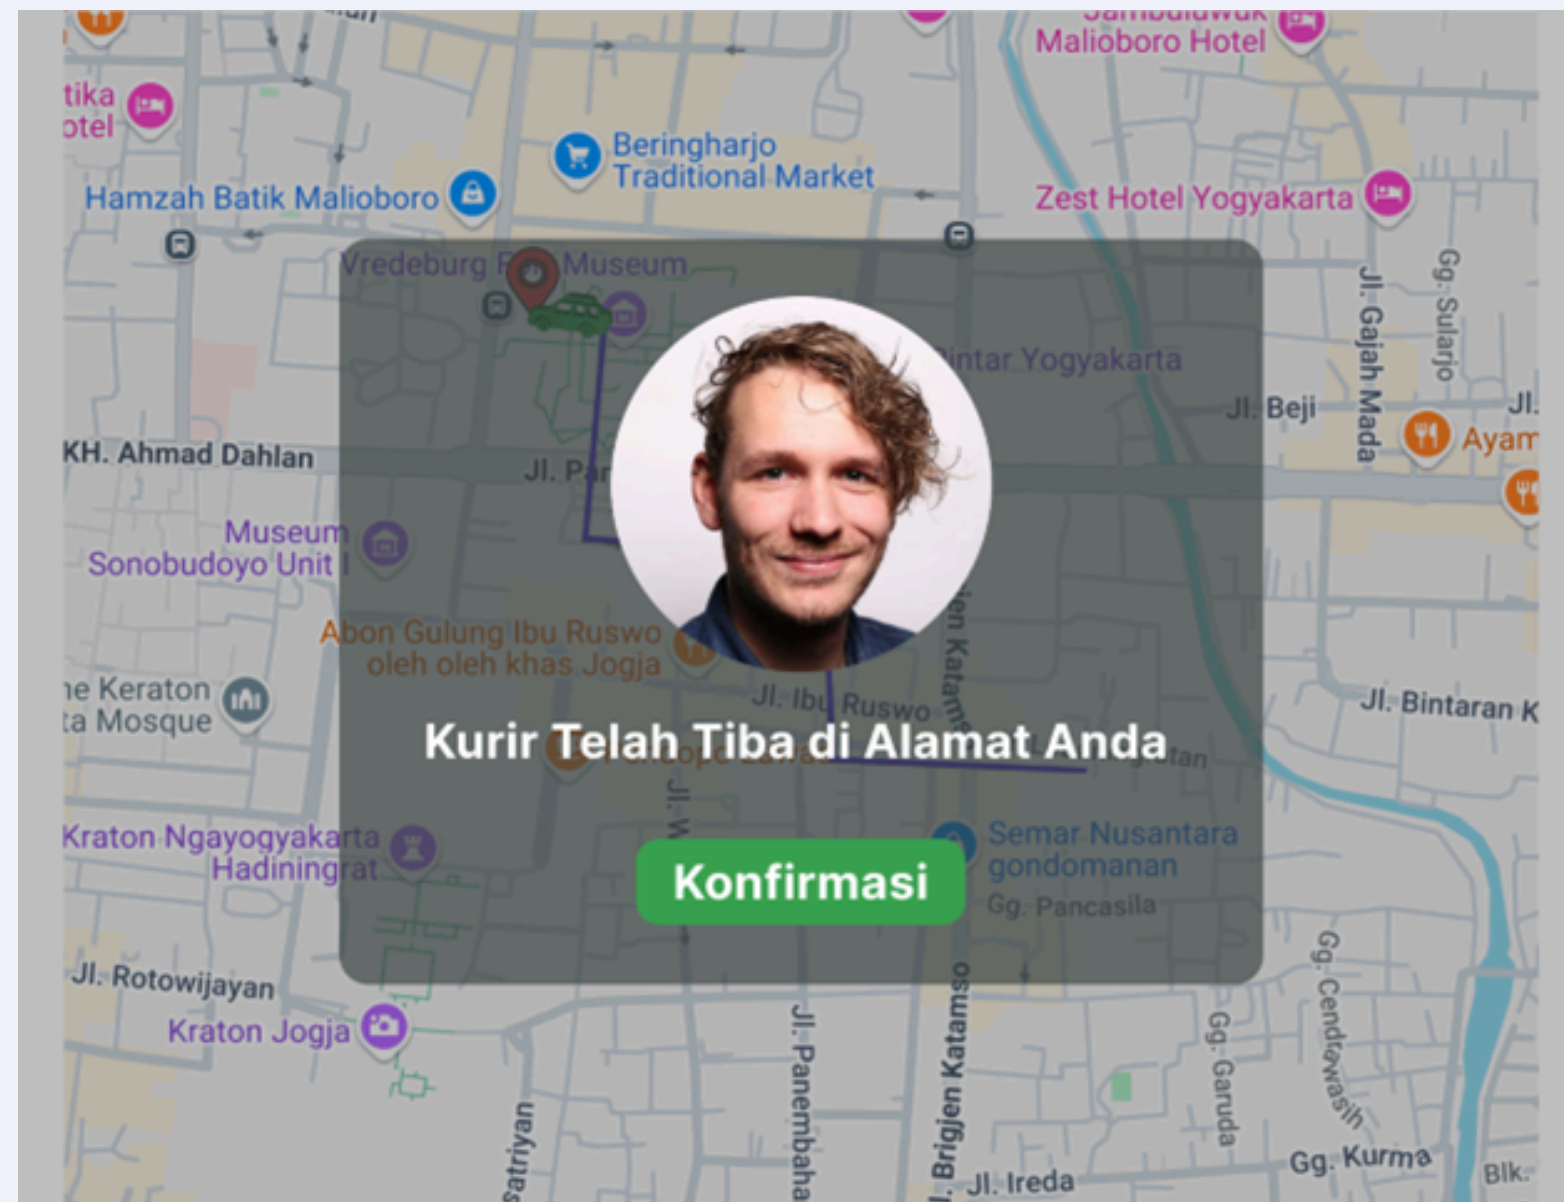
Malioboro Hotel

tika
otel

Beringharjo
Traditional Market

Hamzah Batik Malioboro

Zest Hotel Yogyakarta

Vredeburg F Museum

intar Yogyakarta

Jl. Gajah Mada

Gg. Sularjo

Jl. Beji

Jl.

Ayam

KH. Ahmad Dahlan

Jl. Pa

Museum
Sonobudoyo Unit I

Abon Gulung Ibu Ruswo
oleh oleh khas Jogja

ne Keraton
ta Mosque

Jl. Ibu Ruswo

Jl. Bintaran K

Kurir Telah Tiba di Alamat Anda

Kraton Ngayogyakarta
Hadiningrat

Semar Nusantara
gondomanan

Gg. Pancasila

Konfirmasi

Jl. Rotowijayan

Kraton Jogja

Jl. Panembahan

Jl. Brigjen Katamso

Gg. Garuda

Gg. Cendrawasih

Gg. Kurma

Jl. Ireda

Satriyan

Blk.